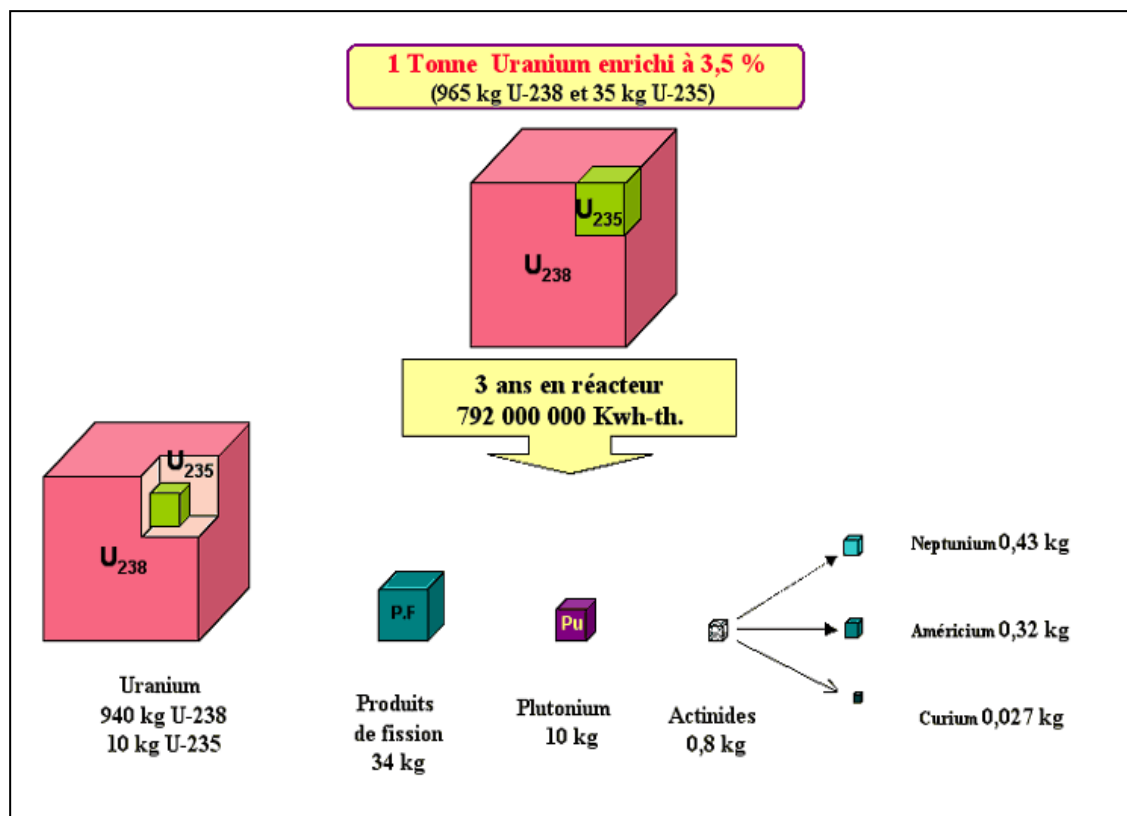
1 Tonne Uranium enrichi à 3,5 %
(965 kg U-238 et 35 kg U-235)

$U_{235}$

$U_{238}$

3 ans en réacteur
792 000 000 Kwh-th.

$U_{235}$

$U_{238}$

P.F

Pu

Neptunium 0,43 kg

Américium 0,32 kg

Curium 0,027 kg

Uranium
940 kg U-238
10 kg U-235

Produits de fission
34 kg

Plutonium
10 kg

Actinides
0,8 kg